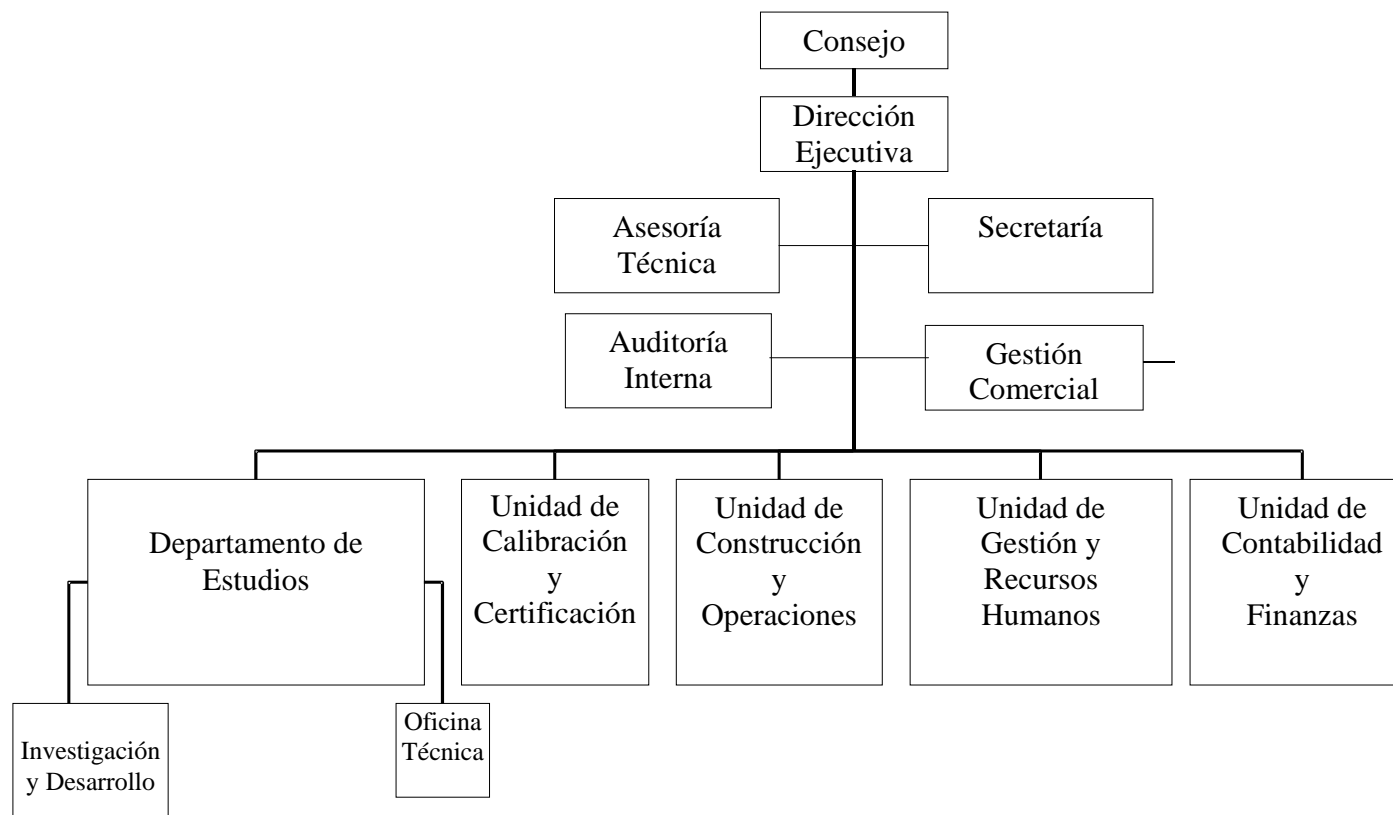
Consejo

Dirección Ejecutiva

Asesoría Técnica

Secretaría

Auditoría Interna

Gestión Comercial

Departamento de Estudios

Unidad de Calibración y Certificación

Unidad de Construcción y Operaciones

Unidad de Gestión y Recursos Humanos

Unidad de Contabilidad y Finanzas

Investigación y Desarrollo

Oficina Técnica